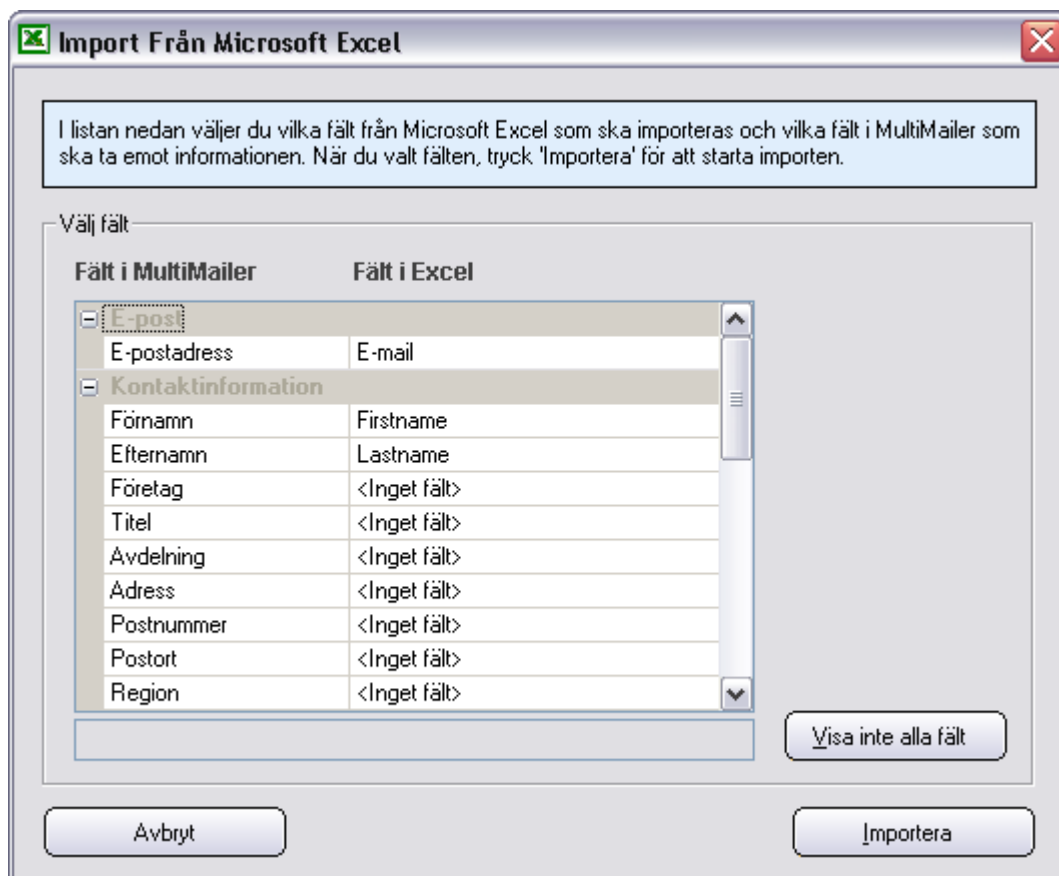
Import Från Microsoft Excel

I listan nedan väljer du vilka fält från Microsoft Excel som ska importeras och vilka fält i MultiMailer som ska ta emot informationen. När du valt fälten, tryck 'Importera' för att starta importen.

Välj fält

Fält i MultiMailer | Fält i Excel

| Fält i MultiMailer | Fält i Excel |
|---|---|
| E-post | |
| E-postadress | E-mail |
| Kontaktinformation | |
| Förnamn | Firstname |
| Efternamn | Lastname |
| Företag | <Inget fält> |
| Titel | <Inget fält> |
| Avdelning | <Inget fält> |
| Adress | <Inget fält> |
| Postnummer | <Inget fält> |
| Postort | <Inget fält> |
| Region | <Inget fält> |

Visa inte alla fält

Avbryt

Importera